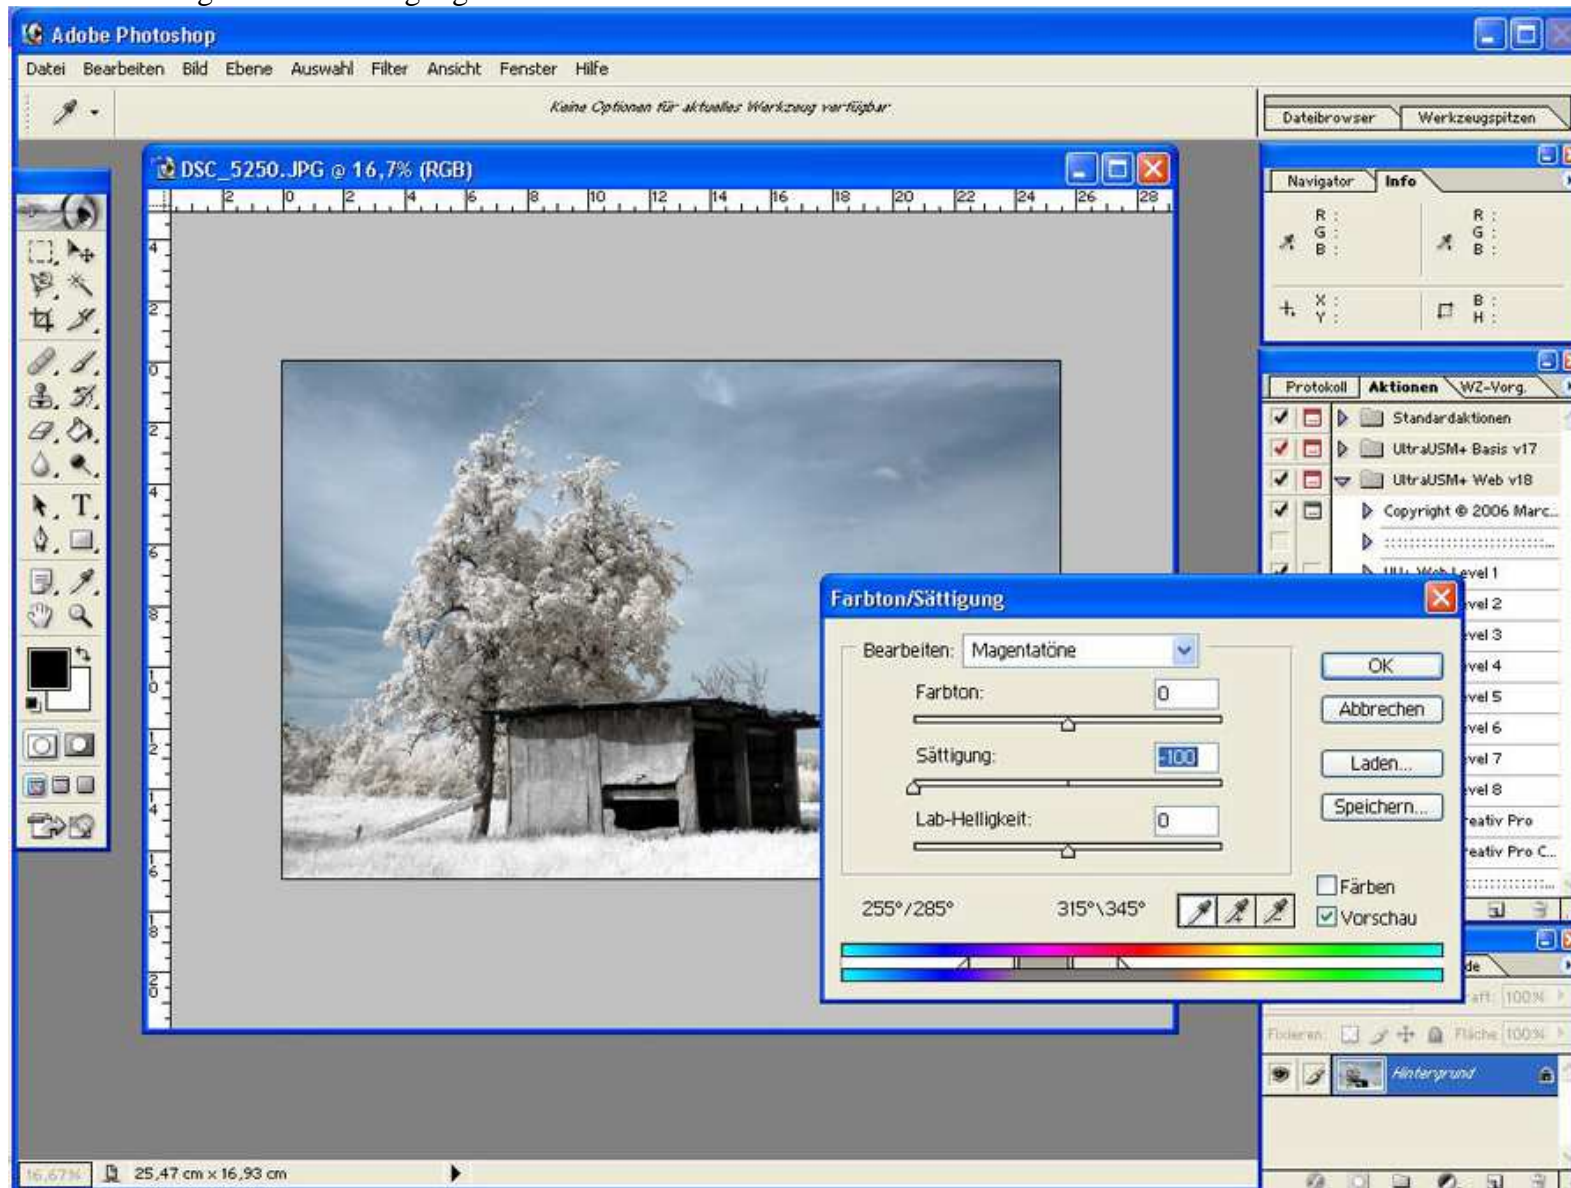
Adobe Photoshop

Datei Bearbeiten Bild Ebene Auswahl Filter Ansicht Fenster Hilfe

Keine Optionen für aktuelles Werkzeug verfügbar

Dateibrowser Werkzeugspitzen

DSC_5250.JPG @ 16,7% (RGB)

Navigator Info

R :
G :
B :

R :
G :
B :

X :
Y :

B :
H :

Protokoll Aktionen WZ-Vorg.

Standardaktionen
UltraUSM+ Basis v17
UltraUSM+ Web v18
Copyright © 2006 Marc...
UU+ Web Level 1
vel 2
vel 3
vel 4
vel 5
vel 6
vel 7
vel 8
eativ Pro
eativ Pro C...

Farbton/Sättigung

Bearbeiten: Magentatöne

Farbton: 0

Sättigung: -100

Lab-Helligkeit: 0

OK
Abbrechen
Laden...
Speichern...

Färben
Vorschau

255°/285°
315°\345°

Hintergrund

16,67%
25,47 cm x 16,93 cm